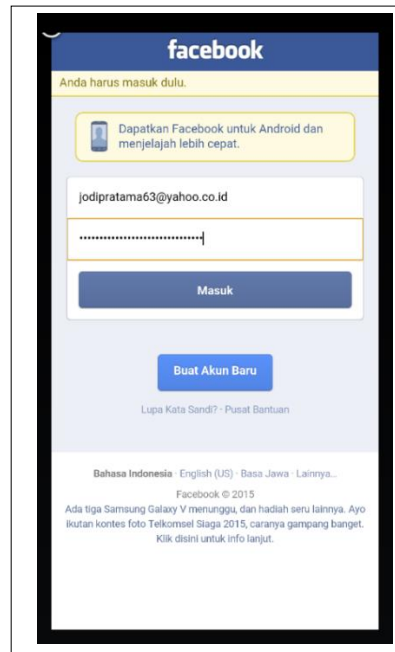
facebook

Anda harus masuk dulu.

Dapatkan Facebook untuk Android dan menjelajah lebih cepat.

jodipratama63@yahoo.co.id

••••••••••••••••••••••••••

Masuk

Buat Akun Baru

Lupa Kata Sandi? · Pusat Bantuan

Bahasa Indonesia · English (US) · Basa Jawa · Lainnya...

Facebook © 2015

Ada tiga Samsung Galaxy V menunggu, dan hadiah seru lainnya. Ayo ikutan kontes foto Telkomsel Siaga 2015, caranya gampang banget. Klik disini untuk info lanjut.